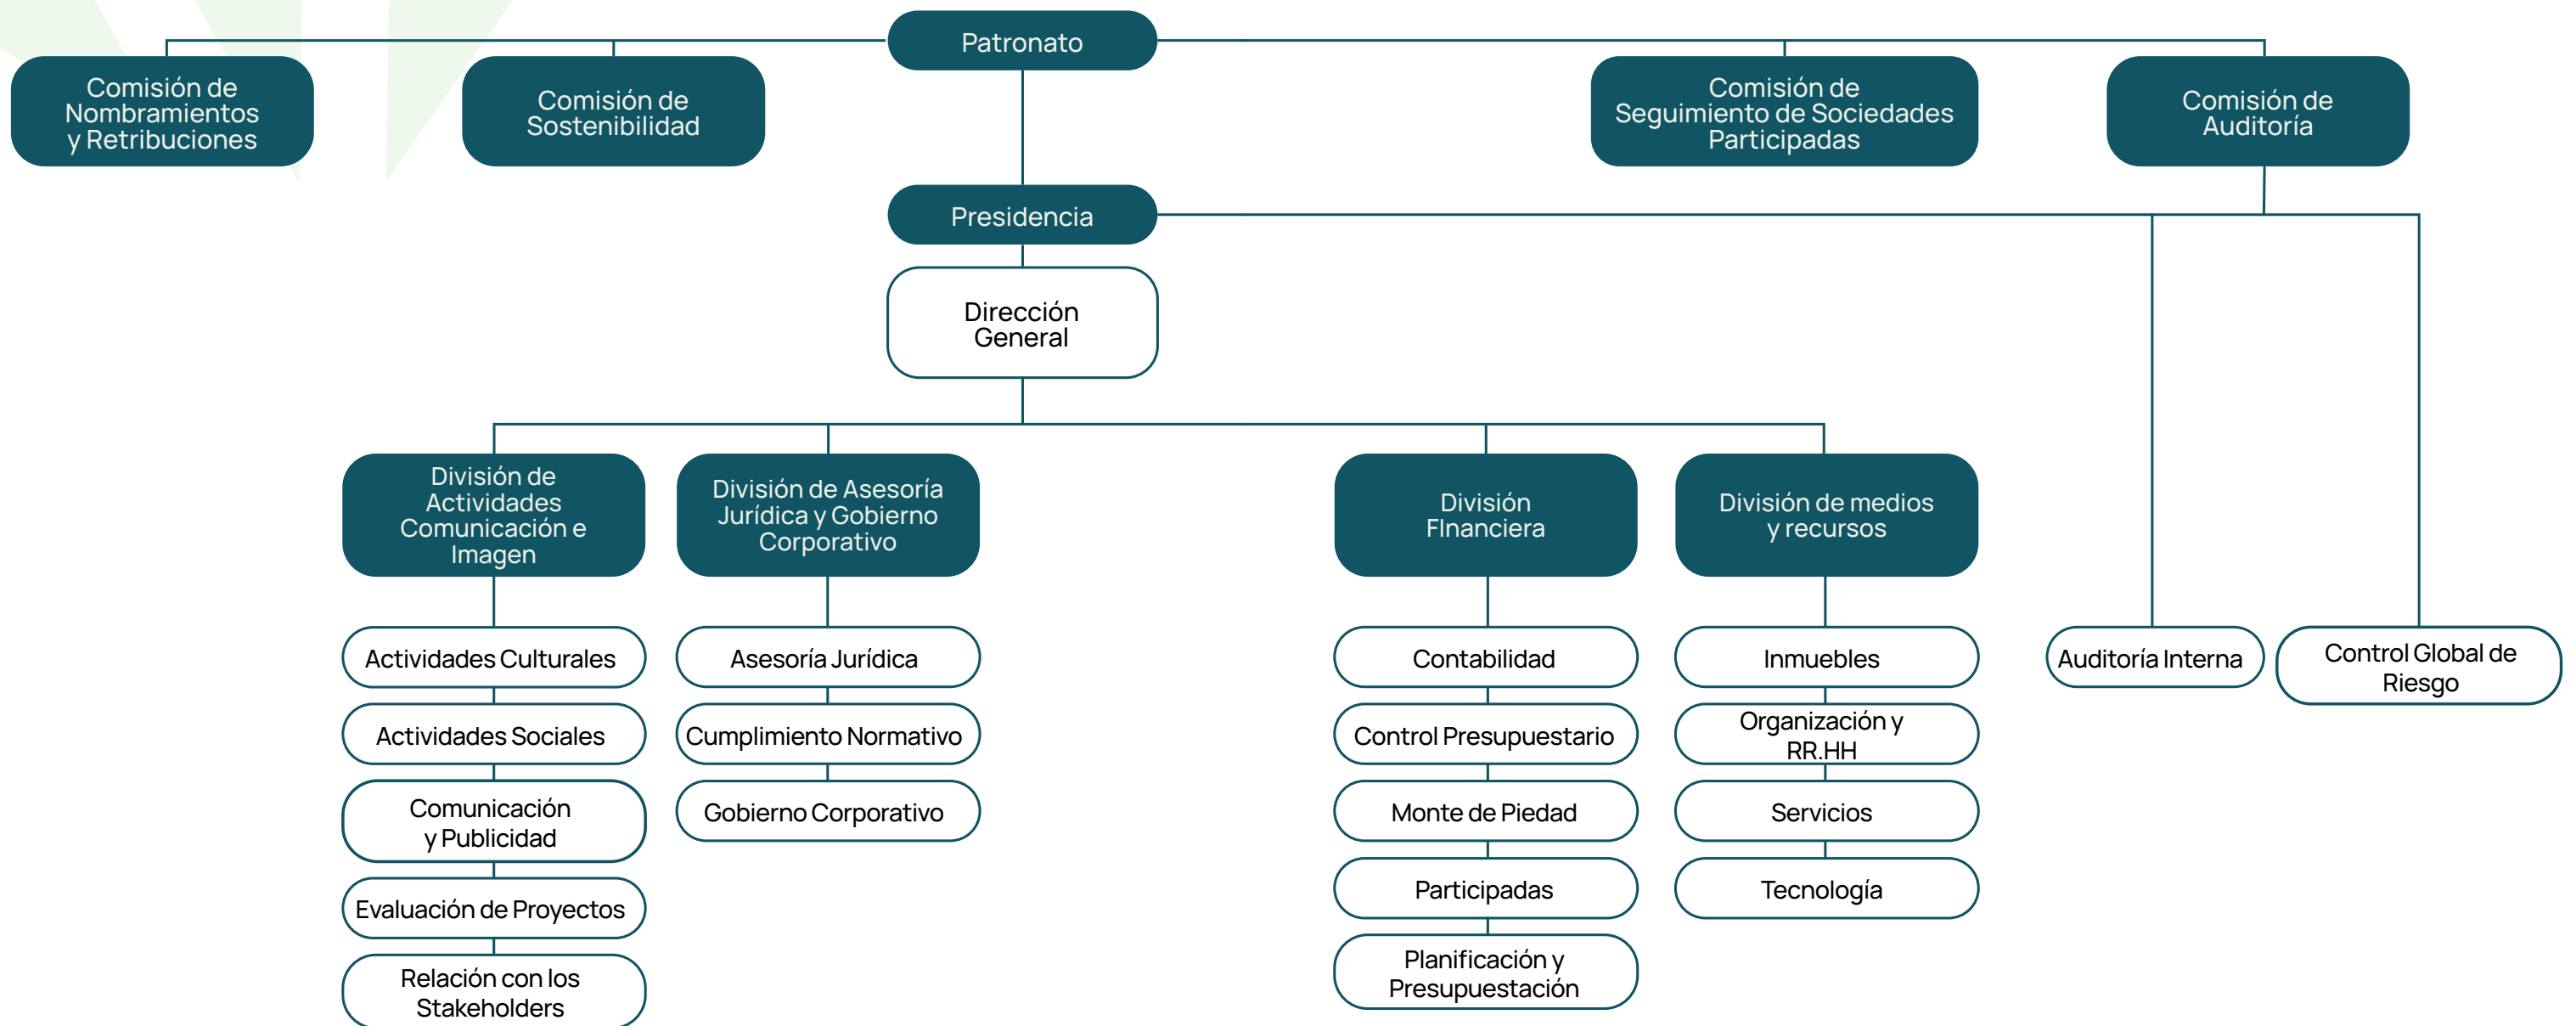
Patronato

Comisión de Nombramientos y Retribuciones

Comisión de Sostenibilidad

Comisión de Seguimiento de Sociedades Participadas

Comisión de Auditoría

Presidencia

Dirección General

División de Actividades Comunicación e Imagen

División de Asesoría Jurídica y Gobierno Corporativo

División FInanciera

División de medios y recursos

Actividades Culturales

Actividades Sociales

Comunicación y Publicidad

Evaluación de Proyectos

Relación con los Stakeholders

Asesoría Jurídica

Cumplimiento Normativo

Gobierno Corporativo

Contabilidad

Control Presupuestario

Monte de Piedad

Participadas

Planificación y Presupuestación

Inmuebles

Organización y RR.HH

Servicios

Tecnología

Auditoría Interna

Control Global de Riesgo